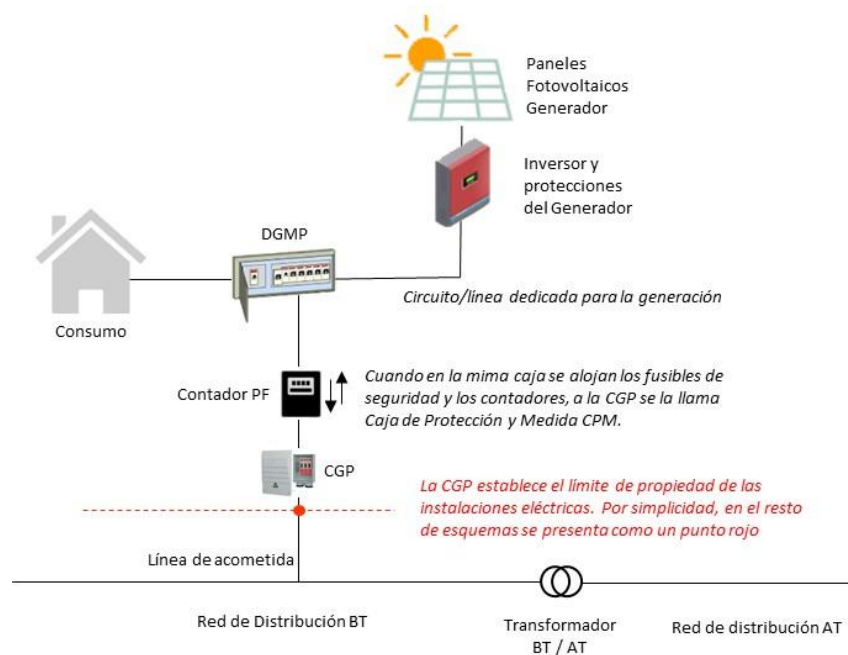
Paneles Fotovoltaicos Generador

Inversor y protecciones del Generador

DGMP

Consumo

Circuito/línea dedicada para la generación

Contador PF

Cuando en la mima caja se alojan los fusibles de seguridad y los contadores, a la CGP se la llama Caja de Protección y Medida CPM.

CGP

La CGP establece el límite de propiedad de las instalaciones eléctricas. Por simplicidad, en el resto de esquemas se presenta como un punto rojo

Línea de acometida

Red de Distribución BT

Transformador BT / AT

Red de distribución AT